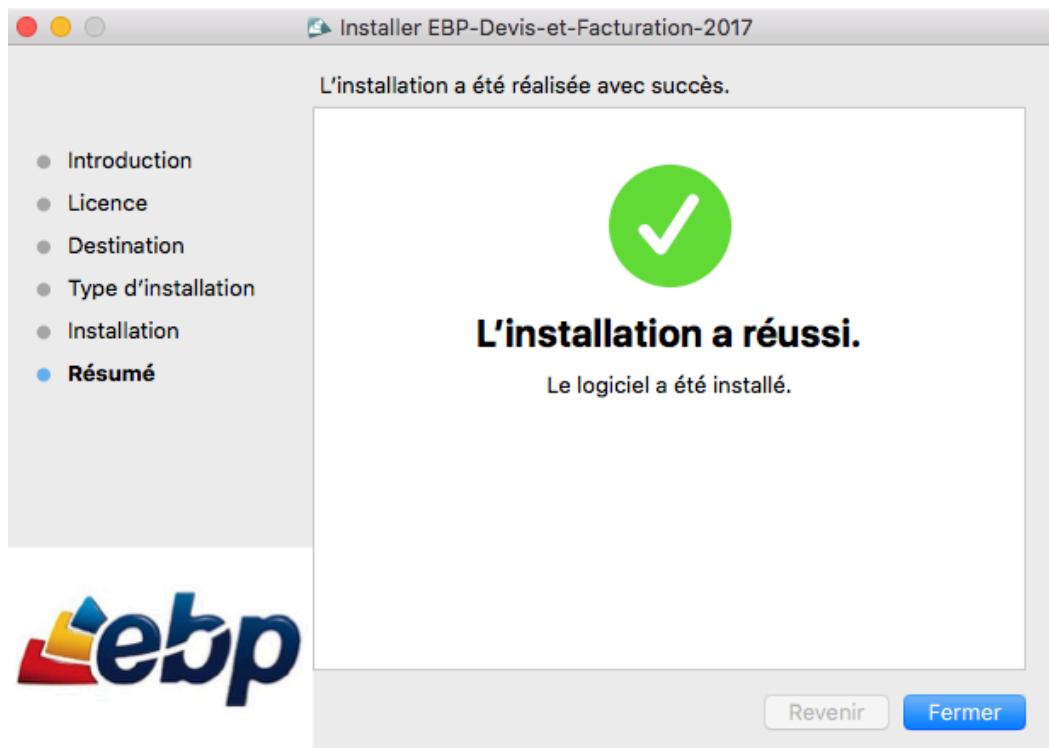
Installer EBP-Devis-et-Facturation-2017

L’installation a été réalisée avec succès.

Introduction
Licence
Destination
Type d’installation
Installation
Résumé

L’installation a réussi.

Le logiciel a été installé.

ebp

Revenir
Fermer